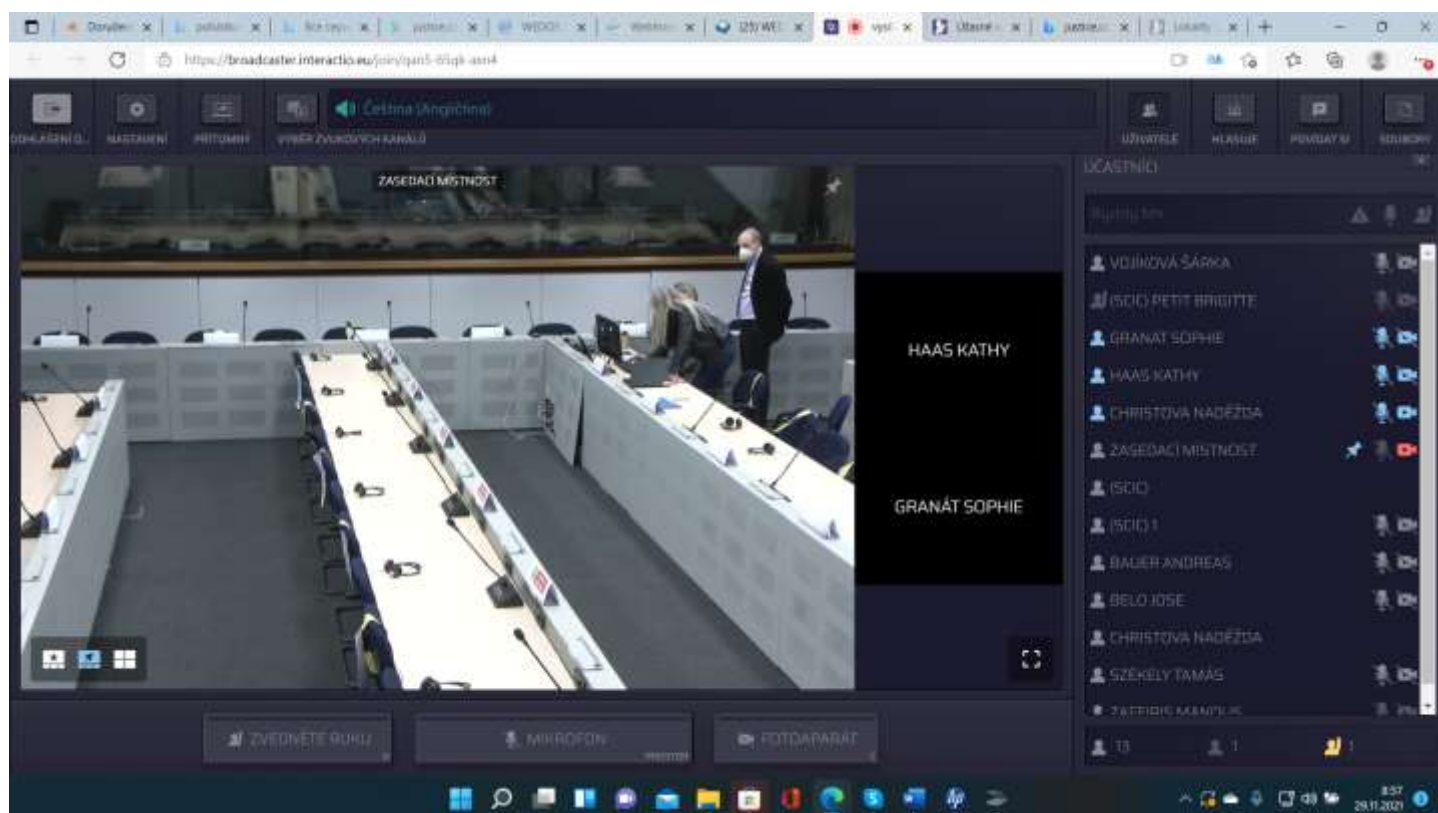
https://broadcaster.interactio.eu/join/qan5-65qk-asn4

ODHLÁŠENÍ O... NASTAVENÍ PŘÍTOMNÍ VÝBĚR ZVUKOVÝCH KANÁLŮ

Čeština (Angličtina)

UŽIVATELÉ HLASUJE POVÍDAT SI SOUBORY

ZASEDACÍ MÍSTNOST

HAAS KATHY

GRANÁT SOPHIE

ÚČASTNÍCI

Hledat jen

VOJÍKOVÁ ŠÁRKA
(SCIC) PETIT BRIGITTE
GRANAT SOPHIE
HAAS KATHY
CHRISTOVA NADĚŽDA
ZASEDACÍ MÍSTNOST
(SCIC)
(SCIC) 1
BAUER ANDREAS
BELO JOSE
CHRISTOVA NADĚŽDA
SZÉKELY TAMÁS
ZAFEIRIS MANOLIS

ZVEDNĚTE RUKU
MIKROFON
FOTOAPARÁT

13 1 1

8:57
29.11.2021